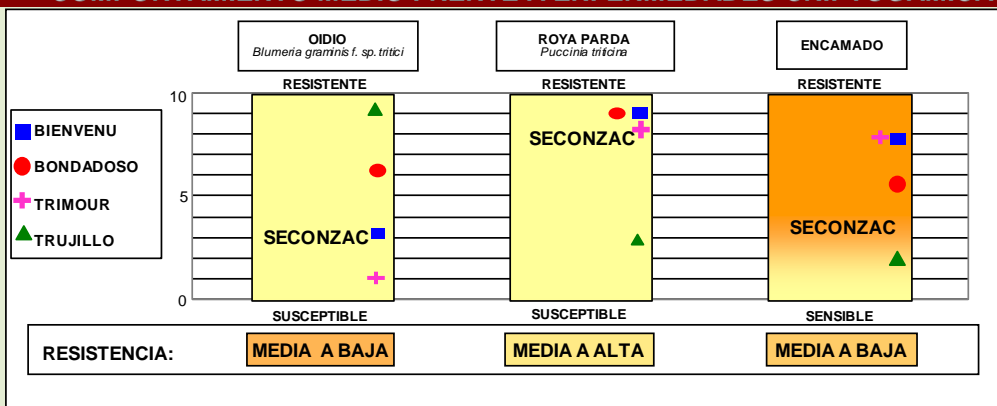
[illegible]

OIDIO
Blumeria graminis f. sp. tritici

ROYA PARDA
Puccinia triticina

ENCAMADO

RESISTENTE

RESISTENTE

RESISTENTE

10

5

0

BIENVENU
BONDADOSO
TRIMOUR
TRUJILLO

SECONZAC

SECONZAC

SECONZAC

SUSCEPTIBLE

SUSCEPTIBLE

SENSIBLE

RESISTENCIA:

MEDIA A BAJA

MEDIA A ALTA

MEDIA A BAJA